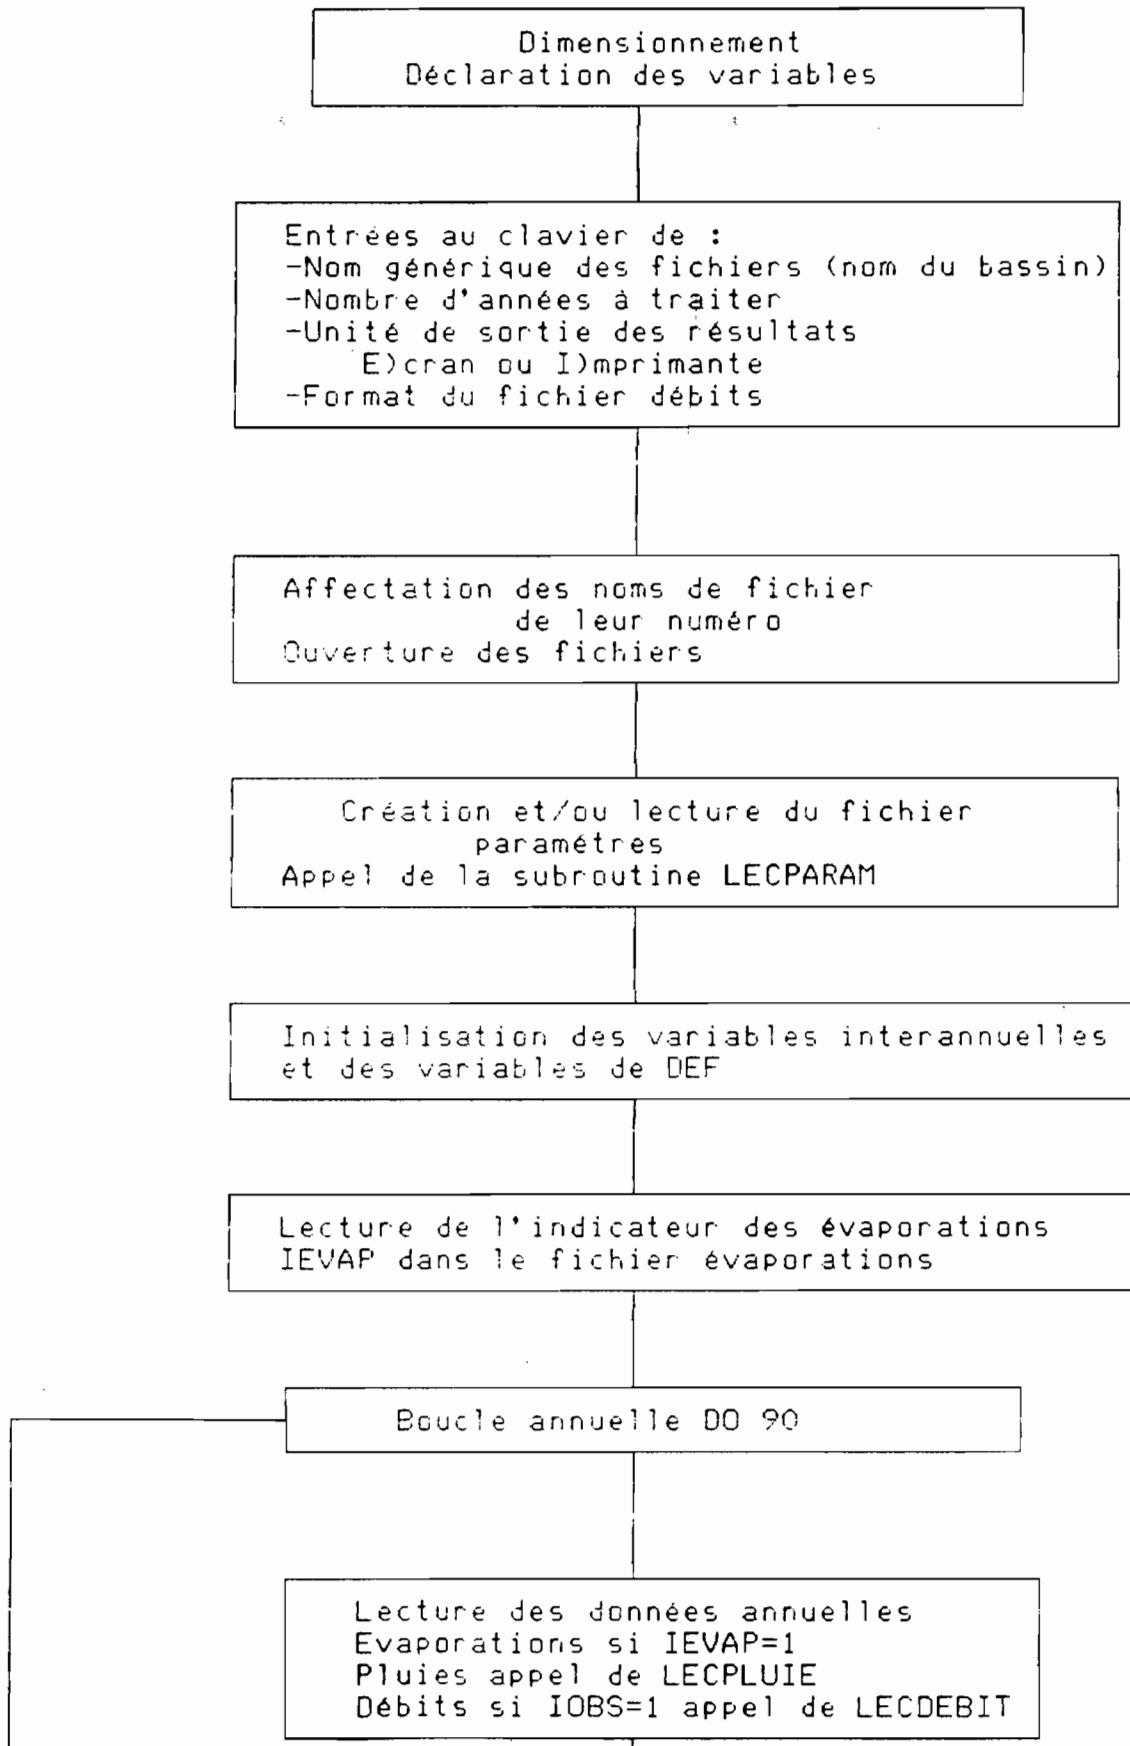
Dimensionnement
Déclaration des variables

Entrées au clavier de :
-Nom générique des fichiers (nom du bassin)
-Nombre d'années à traiter
-Unité de sortie des résultats
E)cran ou I)mprimante
-Format du fichier débits

Affectation des noms de fichier
de leur numéro
Ouverture des fichiers

Création et/ou lecture du fichier
paramétres
Appel de la subroutine LECPARAM

Initialisation des variables interannuelles
et des variables de DEF

Lecture de l'indicateur des évaporations
IEVAP dans le fichier évaporations

Boucle annuelle DO 90

Lecture des données annuelles
Evaporations si IEVAP=1
Pluies appel de LECPLUIE
Débits si IOBS=1 appel de LECDEBIT